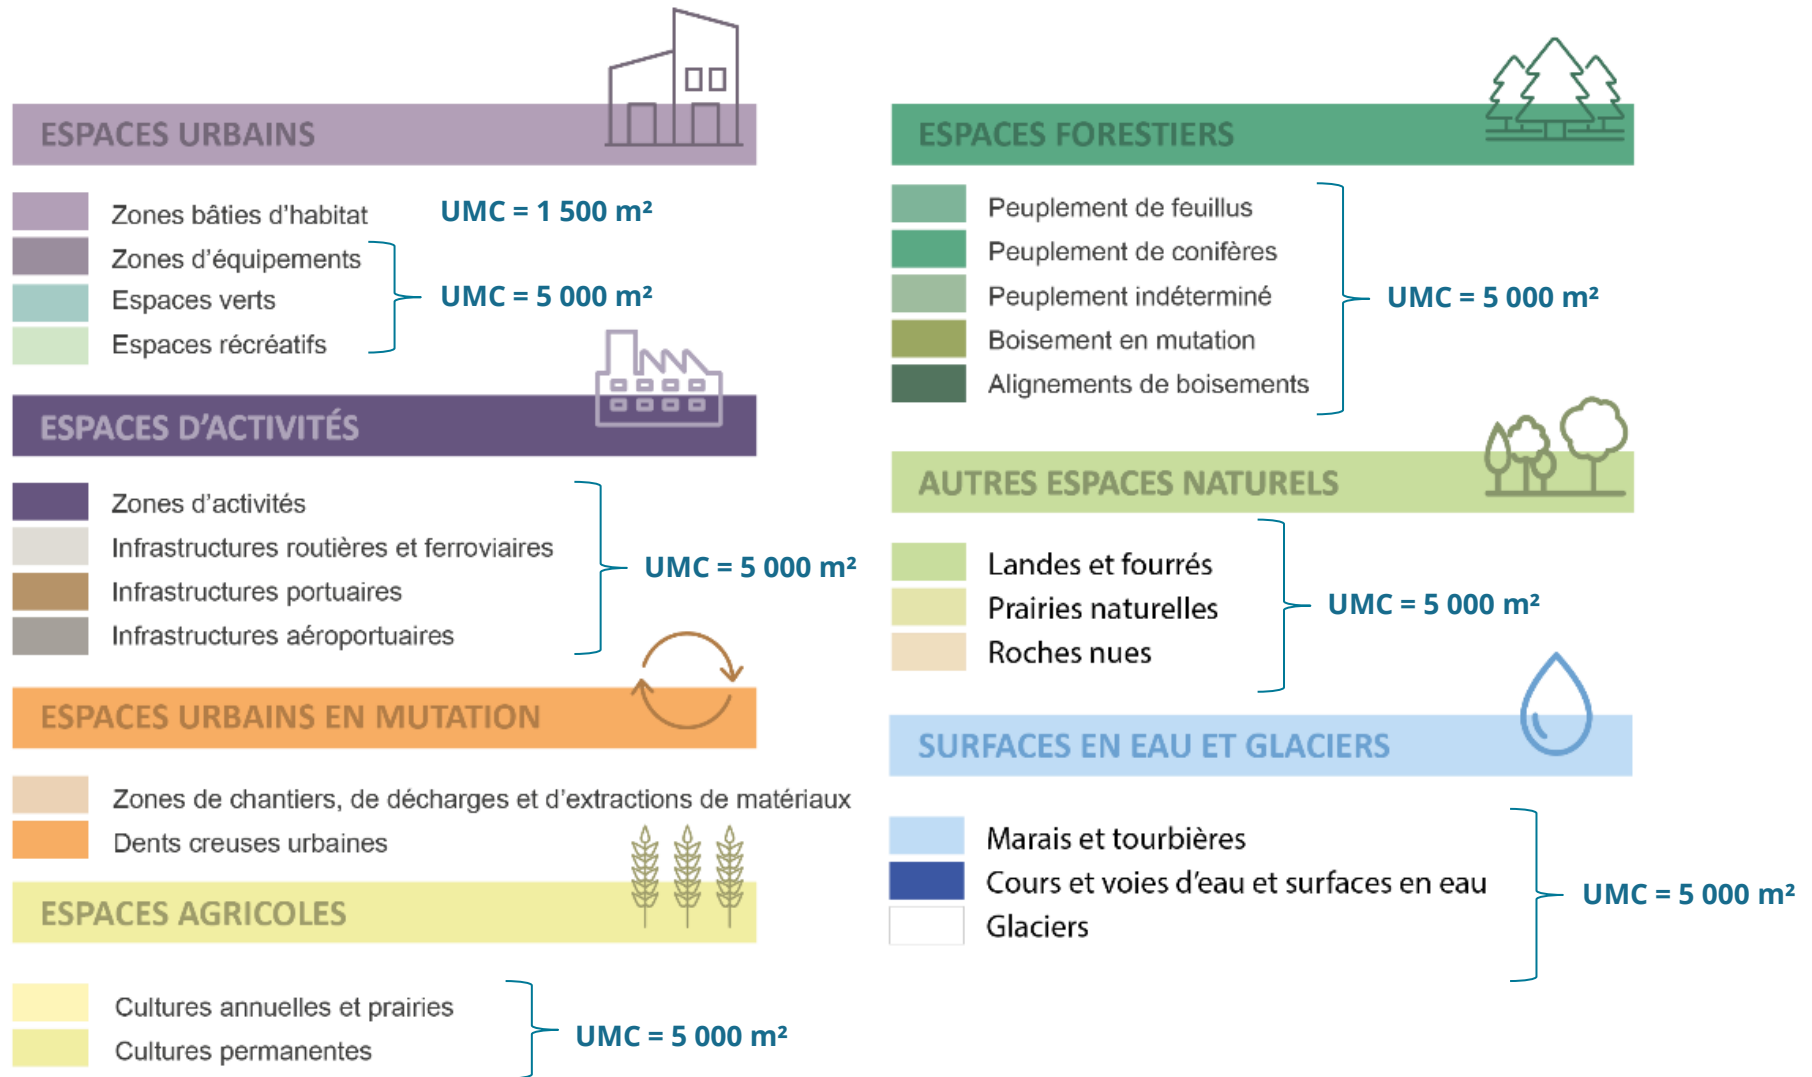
ESPACES URBAINS

Zones bâties d'habitat
UMC = 1 500 m²
Zones d'équipements
Espaces verts
Espaces récréatifs
UMC = 5 000 m²

ESPACES D'ACTIVITÉS

Zones d'activités
Infrastructures routières et ferroviaires
Infrastructures portuaires
Infrastructures aéroportuaires
UMC = 5 000 m²

ESPACES URBAINS EN MUTATION

Zones de chantiers, de décharges et d'extractions de matériaux
Dents creuses urbaines

ESPACES AGRICOLES

Cultures annuelles et prairies
Cultures permanentes
UMC = 5 000 m²

ESPACES FORESTIERS

Peuplement de feuillus
Peuplement de conifères
Peuplement indéterminé
Boisement en mutation
Alignements de boisements
UMC = 5 000 m²

AUTRES ESPACES NATURELS

Landes et fourrés
Prairies naturelles
Roches nues
UMC = 5 000 m²

SURFACES EN EAU ET GLACIERS

Marais et tourbières
Cours et voies d'eau et surfaces en eau
Glaciers
UMC = 5 000 m²